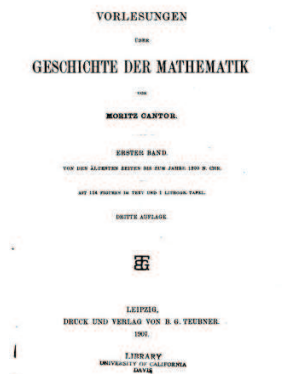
VORLESUNGEN

ÜBER

GESCHICHTE DER MATHEMATIK

VON

MORITZ CANTOR.

ERSTER BAND.

VON DEN ÄLTESTEN ZEITEN BIS ZUM JAHRE 1200 N. CHR.

MIT 114 FIGUREN IM TEXT UND 1 LITHOGR. TAFEL.

DRITTE AUFLAGE.

LEIPZIG,
DRUCK UND VERLAG VON B. G. TEUBNER.
1907.

LIBRARY
UNIVERSITY OF CALIFORNIA
DAVIS